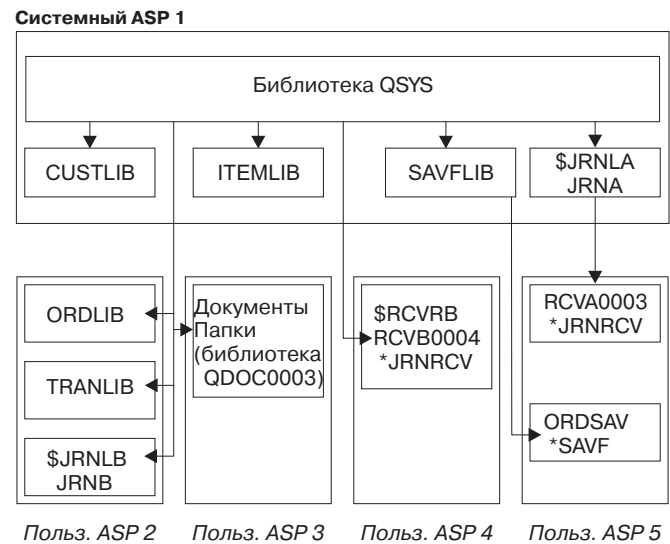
Системный ASP 1

Библиотека QSYS

CUSTLIB

ITEMLIB

SAVFLIB

\$JRNLA JRNA

ORDLIB

TRANLIB

\$JRNLB JRNB

Документы Папки (библиотека QDOC0003)

\$RCVRB RCVB0004 *JRNRCV

RCVA0003 *JRNRCV

ORDSAV *SAVF

Польз. ASP 2

Польз. ASP 3

Польз. ASP 4

Польз. ASP 5